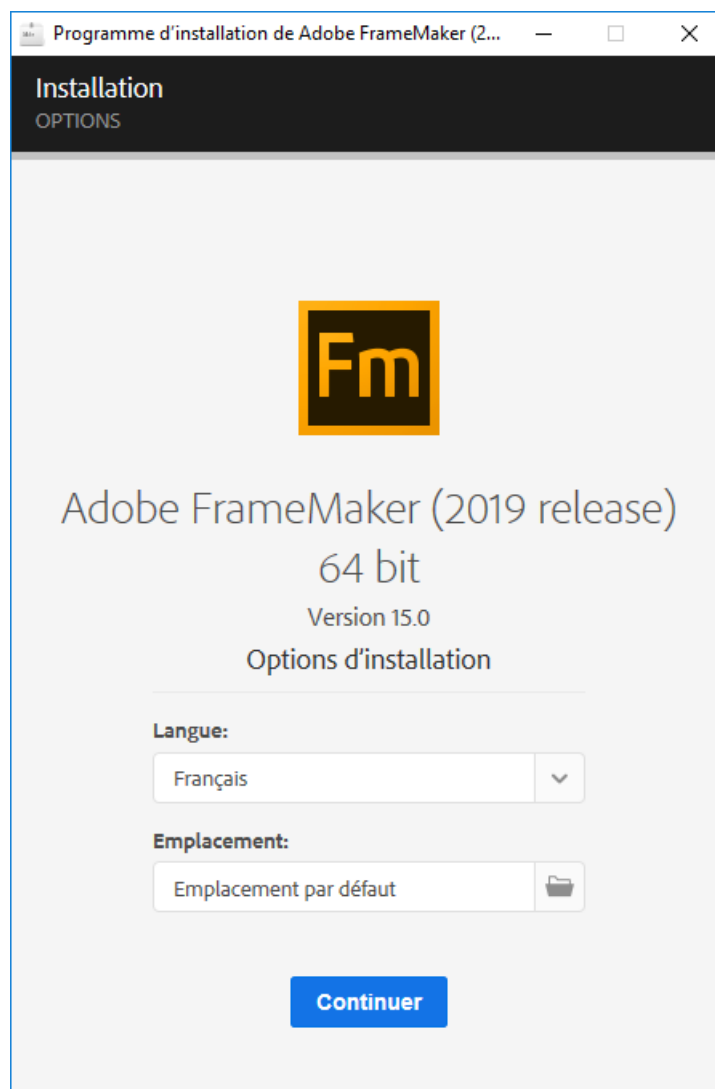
Programme d’installation de Adobe FrameMaker (2...

Installation
OPTIONS

Fm

Adobe FrameMaker (2019 release)
64 bit
Version 15.0
Options d’installation

Langue:
Français

Emplacement:
Emplacement par défaut

Continuer